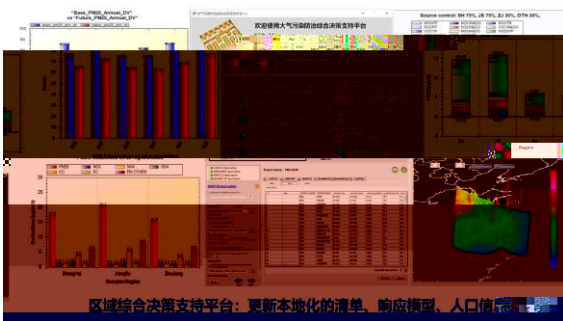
"Base_PM25_Annual_DV"
vs "Future_PM25_Annual_DV"

欢迎使用大气污染防治综合决策支持平台

Source control: SH 75%, JS 75%, ZJ 50%, OTH 50%

Region

PM25
OC
NO3
EC
NH4
SO4
PM OTHER

Shanghai
Jiangsu
Zhejiang

区域综合决策支持平台：更新本地化的清单、响应模型、人口信息等